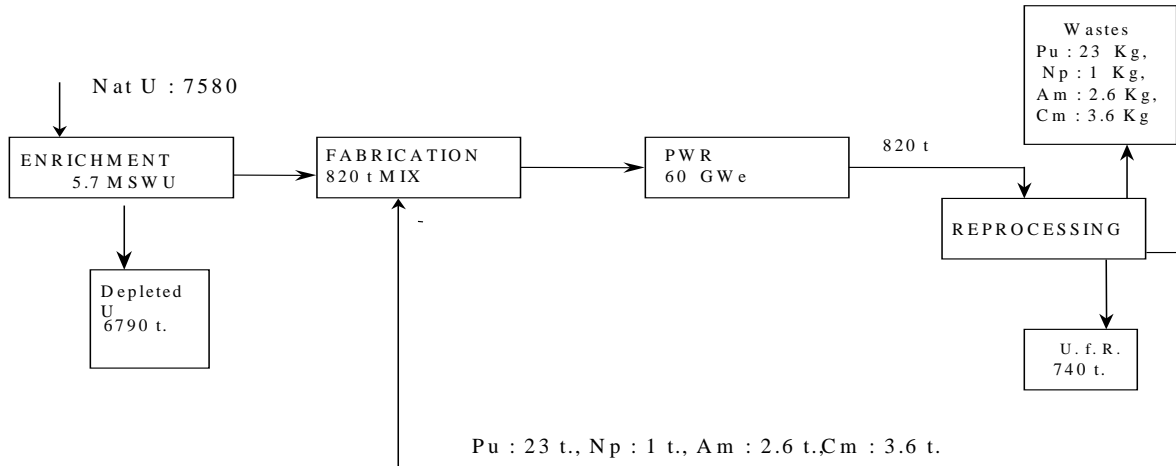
Nat U : 7580

ENRICHMENT
5.7 MSWU

Depleted
U
6790 t.

FABRICATION
820 t MIX

-

PWR
60 GWe

820 t

Wastes
Pu : 23 Kg,
Np : 1 Kg,
Am : 2.6 Kg,
Cm : 3.6 Kg

REPROCESSING

U. f. R.
740 t.

Pu : 23 t., Np : 1 t., Am : 2.6 t.,Cm : 3.6 t.